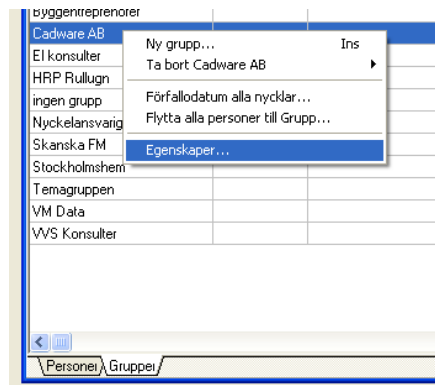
Byggentreprenörer
Cadware AB
El konsulter
HRP Rullugn
ingen grupp
Nyckelansvarig
Skanska FM
Stockholmshem
Temagruppen
VM Data
VVS Konsulter

Ny grupp... Ins
Ta bort Cadware AB
Förfallodatum alla nycklar...
Flytta alla personer till Grupp...
Egenskaper...

Personer
Grupper